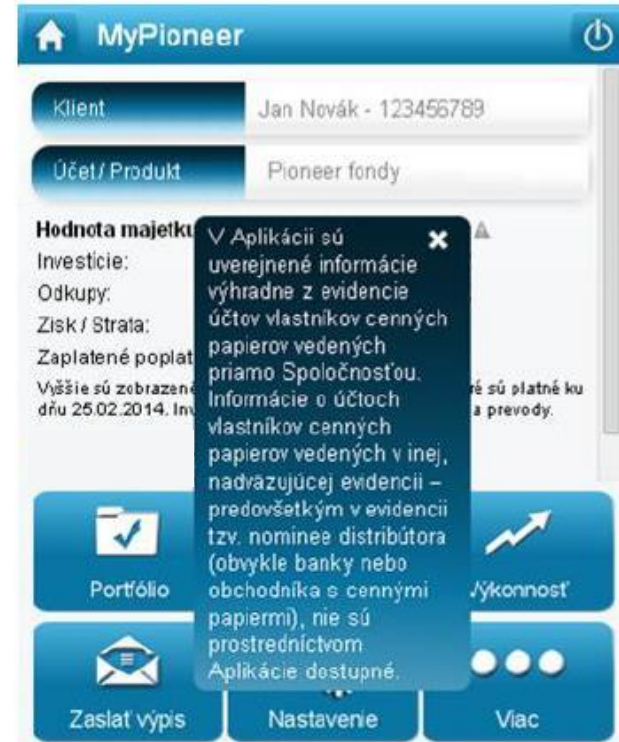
MyPioneer

Klient
Jan Novák - 123456789

Účet / Produkt
Pioneer fondy

Hodnota majetku
Investície:
Odkupy:
Zisk / Strata:
Zaplatené poplat
Vyššie sú zobrazené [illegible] ré sú platné ku dňu 25.02.2014. Inv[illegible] a prevody.

V Aplikácii sú uverejnené informácie výhradne z evidencie účtov vlastníkov cenných papierov vedených priamo Spoločnosťou. Informácie o účtoch vlastníkov cenných papierov vedených v inej, nadväzujúcej evidencii – predovšetkým v evidencii tzv. nominee distribútora (obvykle banky nebo obchodníka s cennými papiermi), nie sú prostredníctvom Aplikácie dostupné.

Portfólio
Výkonnosť
Zaslať výpis
Nastavenie
Viac